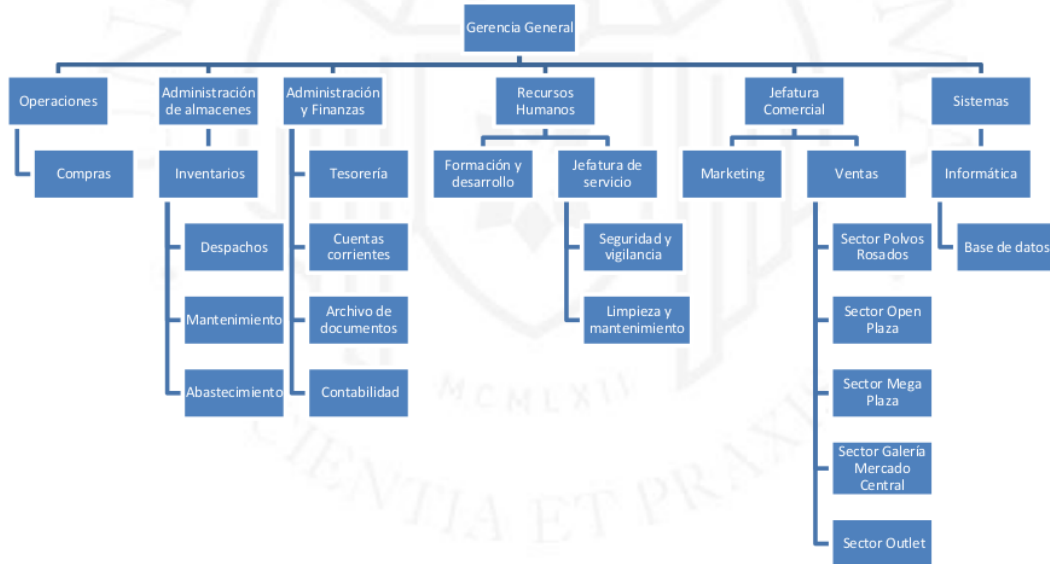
Gerencia General

Operaciones

Compras

Administración de almacenes

Inventarios

Despachos

Mantenimiento

Abastecimiento

Administración y Finanzas

Tesorería

Cuentas corrientes

Archivo de documentos

Contabilidad

Recursos Humanos

Formación y desarrollo

Jefatura de servicio

Seguridad y vigilancia

Limpieza y mantenimiento

Jefatura Comercial

Marketing

Ventas

Sector Polvos Rosados

Sector Open Plaza

Sector Mega Plaza

Sector Galería Mercado Central

Sector Outlet

Sistemas

Informática

Base de datos

MCMLXII

SCIENTIA ET PRAXIS